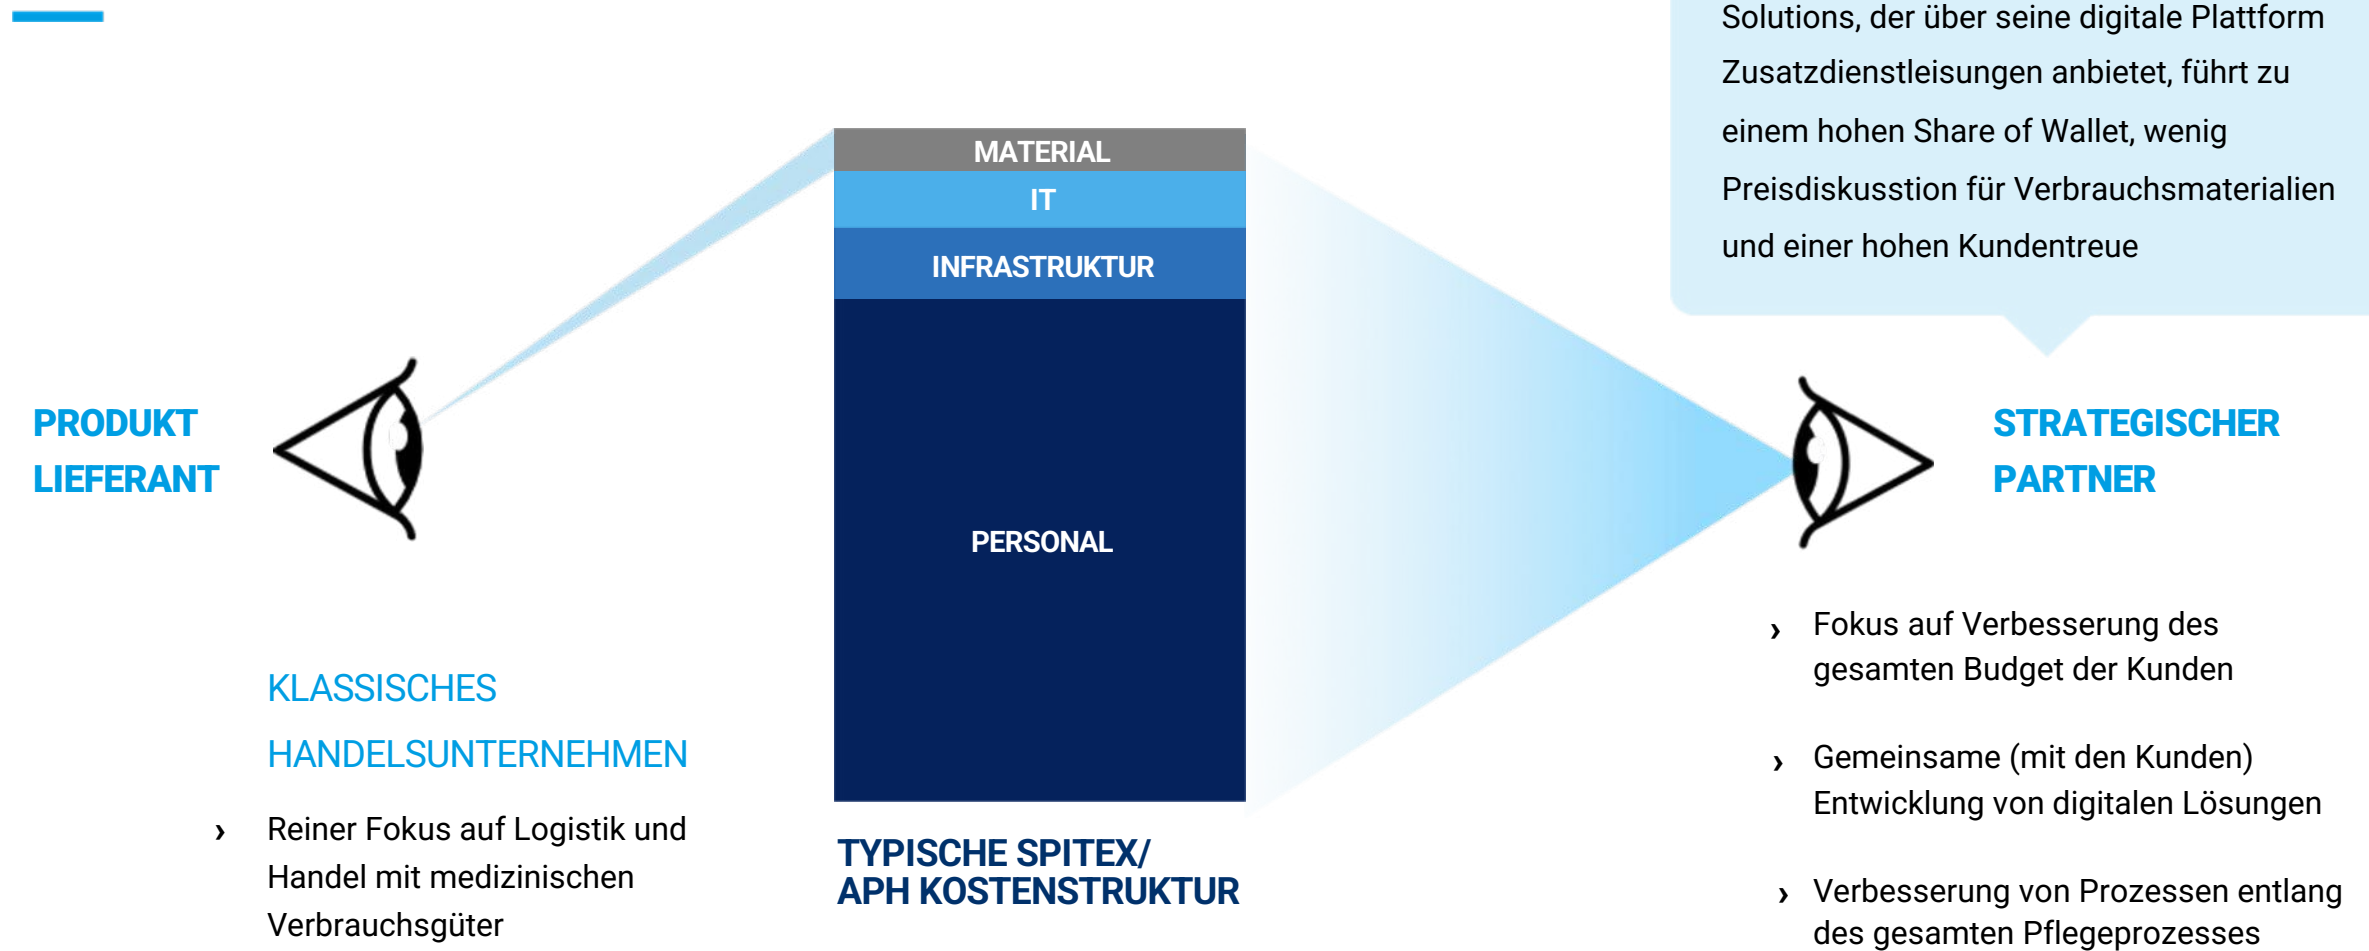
Solutions, der über seine digitale Plattform Zusatzdienstleisungen anbietet, führt zu einem hohen Share of Wallet, wenig Preisdiskusstion für Verbrauchsmaterialien und einer hohen Kundentreue

MATERIAL
IT
INFRASTRUKTUR
PERSONAL

PRODUKT LIEFERANT

STRATEGISCHER PARTNER

KLASSISCHES HANDELSUNTERNEHMEN

› Reiner Fokus auf Logistik und Handel mit medizinischen Verbrauchsgüter

TYPISCHE SPITEX/ APH KOSTENSTRUKTUR

› Fokus auf Verbesserung des gesamten Budget der Kunden

› Gemeinsame (mit den Kunden) Entwicklung von digitalen Lösungen

› Verbesserung von Prozessen entlang des gesamten Pflegeprozesses